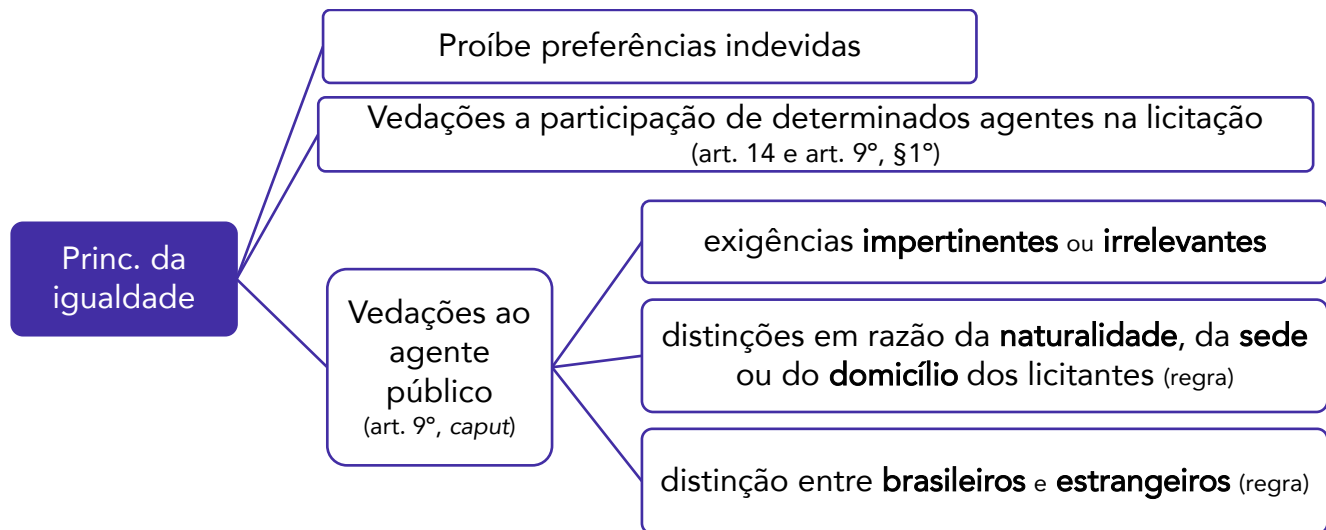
Princ. da igualdade

Proíbe preferências indevidas

Vedações a participação de determinados agentes na licitação (art. 14 e art. 9º, §1º)

Vedações ao agente público (art. 9º, caput)

exigências impertinentes ou irrelevantes

distinções em razão da naturalidade, da sede ou do domicílio dos licitantes (regra)

distinção entre brasileiros e estrangeiros (regra)